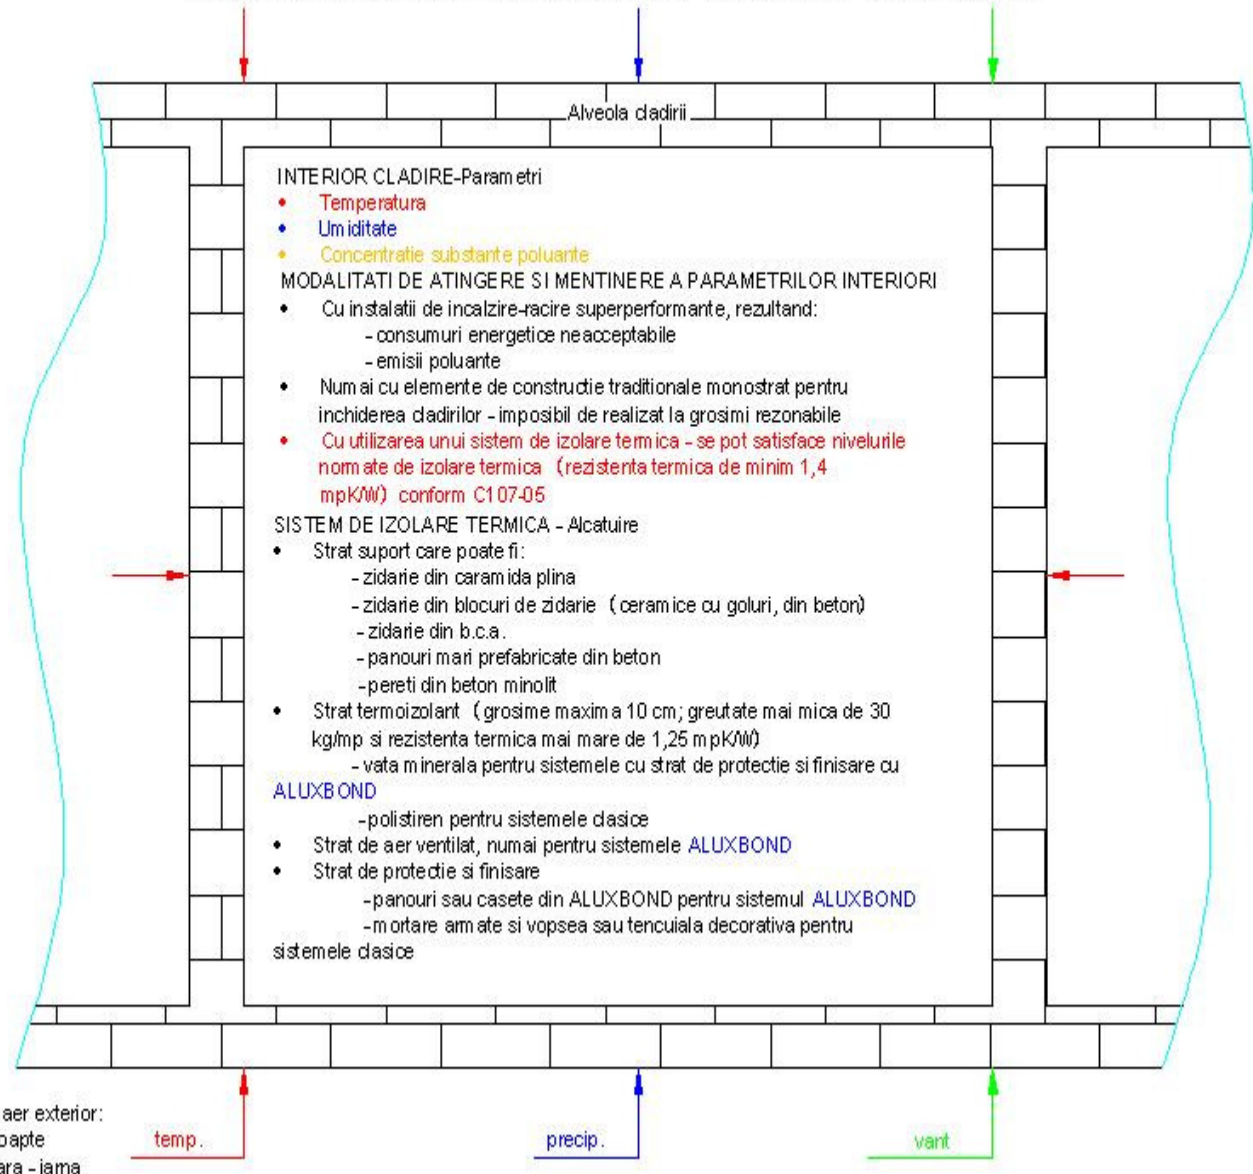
Alveola cladirii

INTERIOR CLADIRE-Parametri
• Temperatura
• Umiditate
• Concentratie substante poluante
MODALITATI DE ATINGERE SI MENTINERE A PARAMETRILOR INTERIORI
• Cu instalatii de incalzire-racire superperformante, rezultand:
- consumuri energetice neacceptabile
- emisii poluante
• Numai cu elemente de constructie traditionale monostrat pentru inchiderea cladirilor - imposibil de realizat la grosimi rezonabile
• Cu utilizarea unui sistem de izolare termica - se pot satisface nivelurile normate de izolare termica (rezistenta termica de minim 1,4 mpK/W) conform C107-05
SISTEM DE IZOLARE TERMICA - Alcatuire
• Strat suport care poate fi:
- zidarie din caramida plina
- zidarie din blocuri de zidarie (ceramice cu goluri, din beton)
- zidarie din b.c.a.
- panouri mari prefabricate din beton
- pereti din beton minolit
• Strat termoizolant (grosime maxima 10 cm; greutate mai mica de 30 kg/mp si rezistenta termica mai mare de 1,25 mpK/W)
- vata minerala pentru sistemele cu strat de protectie si finisare cu ALUXBOND
- polistiren pentru sistemele clasice
• Strat de aer ventilat, numai pentru sistemele ALUXBOND
• Strat de protectie si finisare
- panouri sau casete din ALUXBOND pentru sistemul ALUXBOND
- mortare armate si vopsea sau tencuiala decorativa pentru sistemele clasice

aer exterior:
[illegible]oapte
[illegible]ara - iarna

temp.

precip.

vant